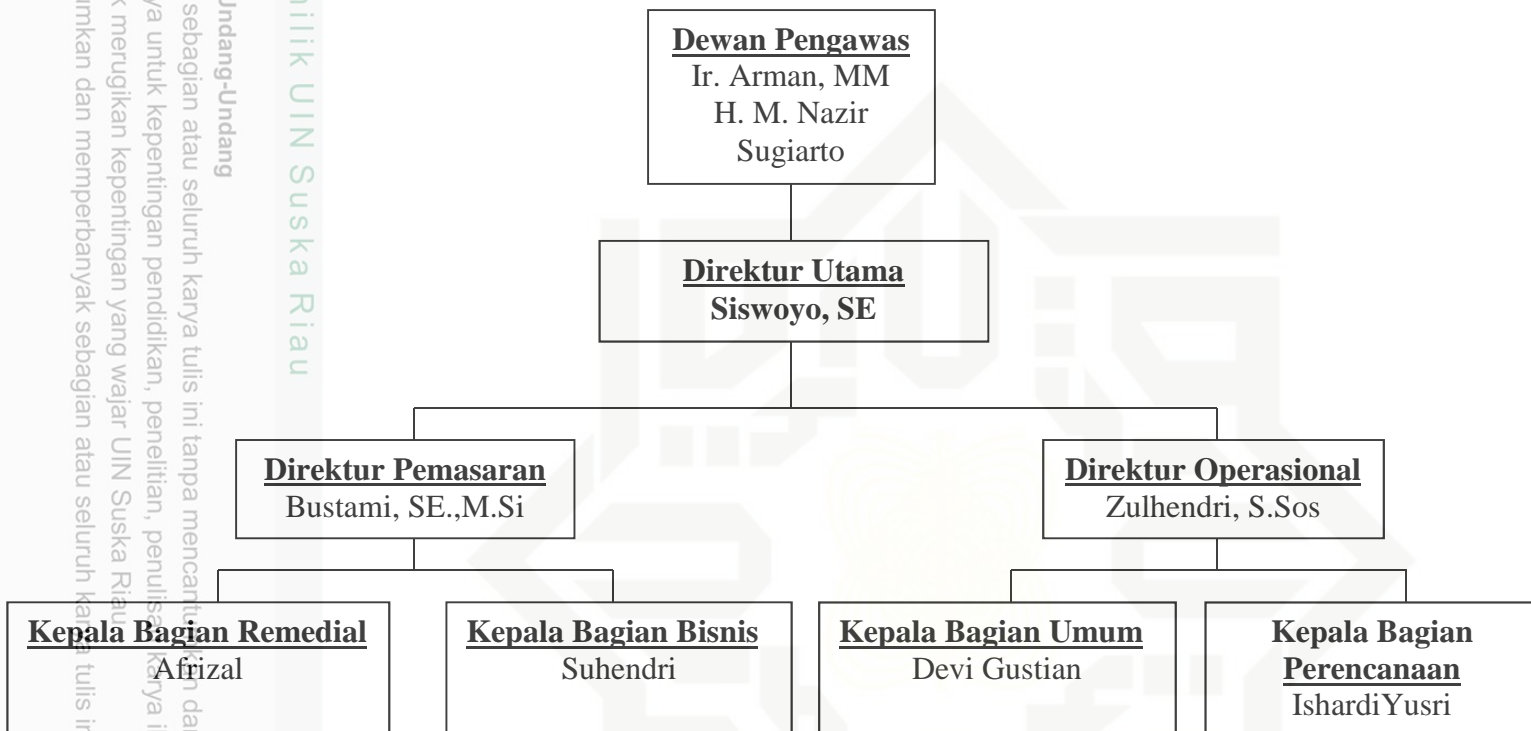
milik UIN Suska Riau

Undang-Undang
sebagian atau seluruh karya tulis ini tanpa mencantumkan dan
ya untuk kepentingan pendidikan, penelitian, penulisan karya i
k merugikan kepentingan yang wajar UIN Suska Riau
umkan dan memperbanyak sebagian atau seluruh karya tulis i

Dewan Pengawas
Ir. Arman, MM
H. M. Nazir
Sugiarto

Direktur Utama
Siswoyo, SE

Direktur Pemasaran
Bustami, SE.,M.Si

Direktur Operasional
Zulhendri, S.Sos

Kepala Bagian Remedial
Afrizal

Kepala Bagian Bisnis
Suhendri

Kepala Bagian Umum
Devi Gustian

Kepala Bagian Perencanaan
IshardiYusri